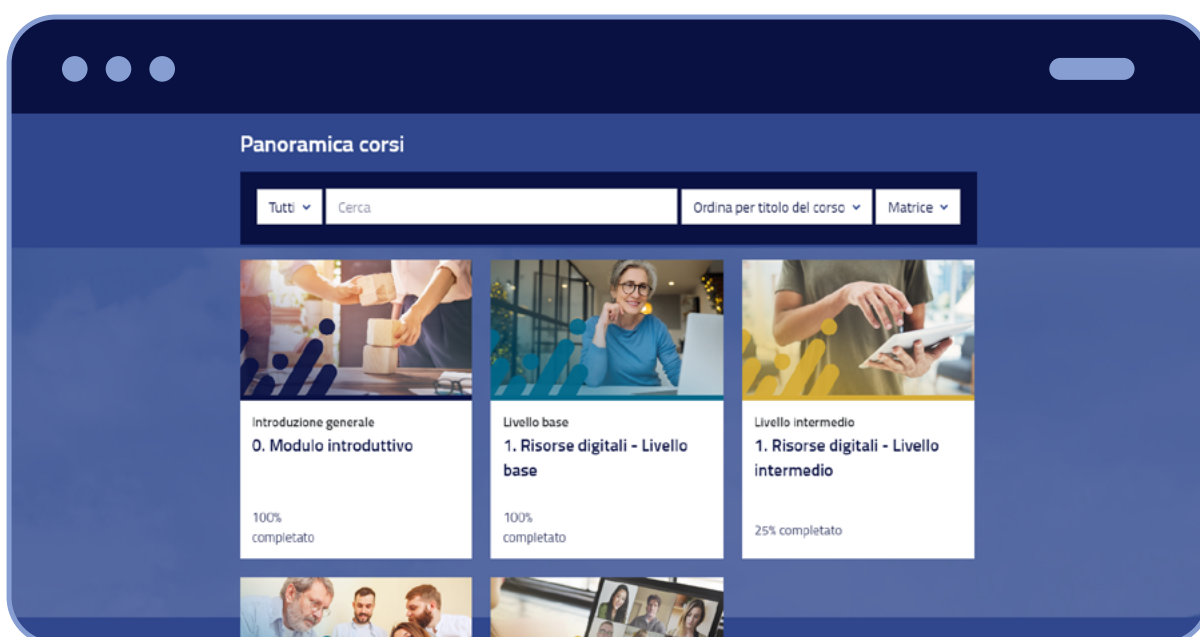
Panoramica corsi

Tutti

Cerca

Ordina per titolo del corso

Matrice

Introduzione generale
0. Modulo introduttivo

100%
completato

Livello base
1. Risorse digitali - Livello base

100%
completato

Livello intermedio
1. Risorse digitali - Livello intermedio

25% completato